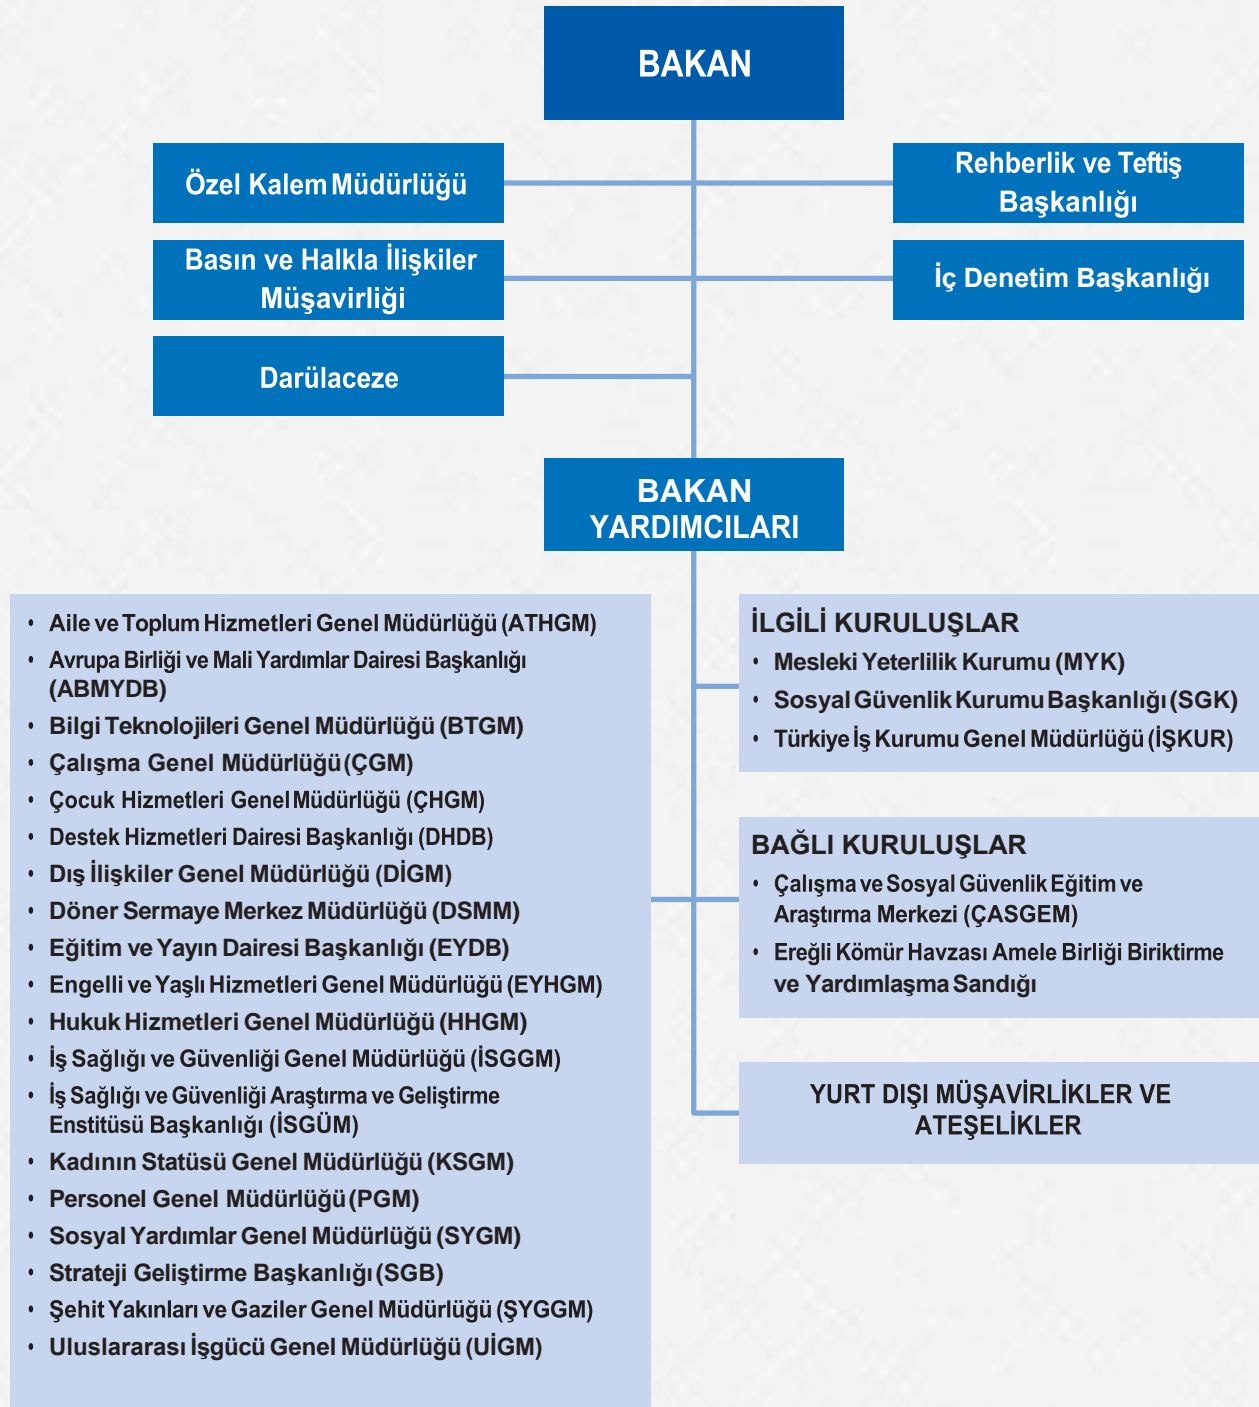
BAKAN

Özel Kalem Müdürlüğü

Rehberlik ve Teftiş Başkanlığı

Basın ve Halkla İlişkiler Müşavirliği

İç Denetim Başkanlığı

Darülaceze

BAKAN YARDIMCILARI

• Aile ve Toplum Hizmetleri Genel Müdürlüğü (ATHGM)
• Avrupa Birliği ve Mali Yardımlar Dairesi Başkanlığı (ABMYDB)
• Bilgi Teknolojileri Genel Müdürlüğü (BTGM)
• Çalışma Genel Müdürlüğü (ÇGM)
• Çocuk Hizmetleri Genel Müdürlüğü (ÇHGM)
• Destek Hizmetleri Dairesi Başkanlığı (DHDB)
• Dış İlişkiler Genel Müdürlüğü (DİGM)
• Döner Sermaye Merkez Müdürlüğü (DSMM)
• Eğitim ve Yayın Dairesi Başkanlığı (EYDB)
• Engelli ve Yaşlı Hizmetleri Genel Müdürlüğü (EYHGM)
• Hukuk Hizmetleri Genel Müdürlüğü (HHGM)
• İş Sağlığı ve Güvenliği Genel Müdürlüğü (İSGGM)
• İş Sağlığı ve Güvenliği Araştırma ve Geliştirme Enstitüsü Başkanlığı (İSGÜM)
• Kadının Statüsü Genel Müdürlüğü (KSGM)
• Personel Genel Müdürlüğü (PGM)
• Sosyal Yardımlar Genel Müdürlüğü (SYGM)
• Strateji Geliştirme Başkanlığı (SGB)
• Şehit Yakınları ve Gaziler Genel Müdürlüğü (ŞYGGM)
• Uluslararası İşgücü Genel Müdürlüğü (UİGM)

İLGİLİ KURULUŞLAR
• Mesleki Yeterlilik Kurumu (MYK)
• Sosyal Güvenlik Kurumu Başkanlığı (SGK)
• Türkiye İş Kurumu Genel Müdürlüğü (İŞKUR)

BAĞLI KURULUŞLAR
• Çalışma ve Sosyal Güvenlik Eğitim ve Araştırma Merkezi (ÇASGEM)
• Ereğli Kömür Havzası Amele Birliği Biriktirme ve Yardımlaşma Sandığı

YURT DIŞI MÜŞAVİRLİKLER VE ATEŞELİKLER